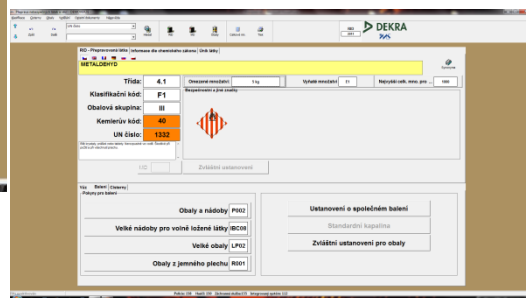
DEKRA

RID - Přepravované látky | Informace dle chemického zákona | Úniky látky

METALDEHYD

Třída: 4.1

Klasifikační kód: F1

Obalová skupina: III

Kemlerův kód: 40

UN číslo: 1332

Omezené množství: 5 kg

Vyňaté množství: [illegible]

Nejvyšší celk. množ. pro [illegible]: 1000

Bezpečnostní a jiné značky

UO

Zvláštní ustanovení

Vůz | Balení | Cisterny

Pokyny pro balení

Obaly a nádoby P002

Velké nádoby pro volně ložené látky IBC08

Velké obaly LP02

Obaly z jemného plechu R001

Ustanovení o společném balení

Standardní kapalina

Zvláštní ustanovení pro obaly